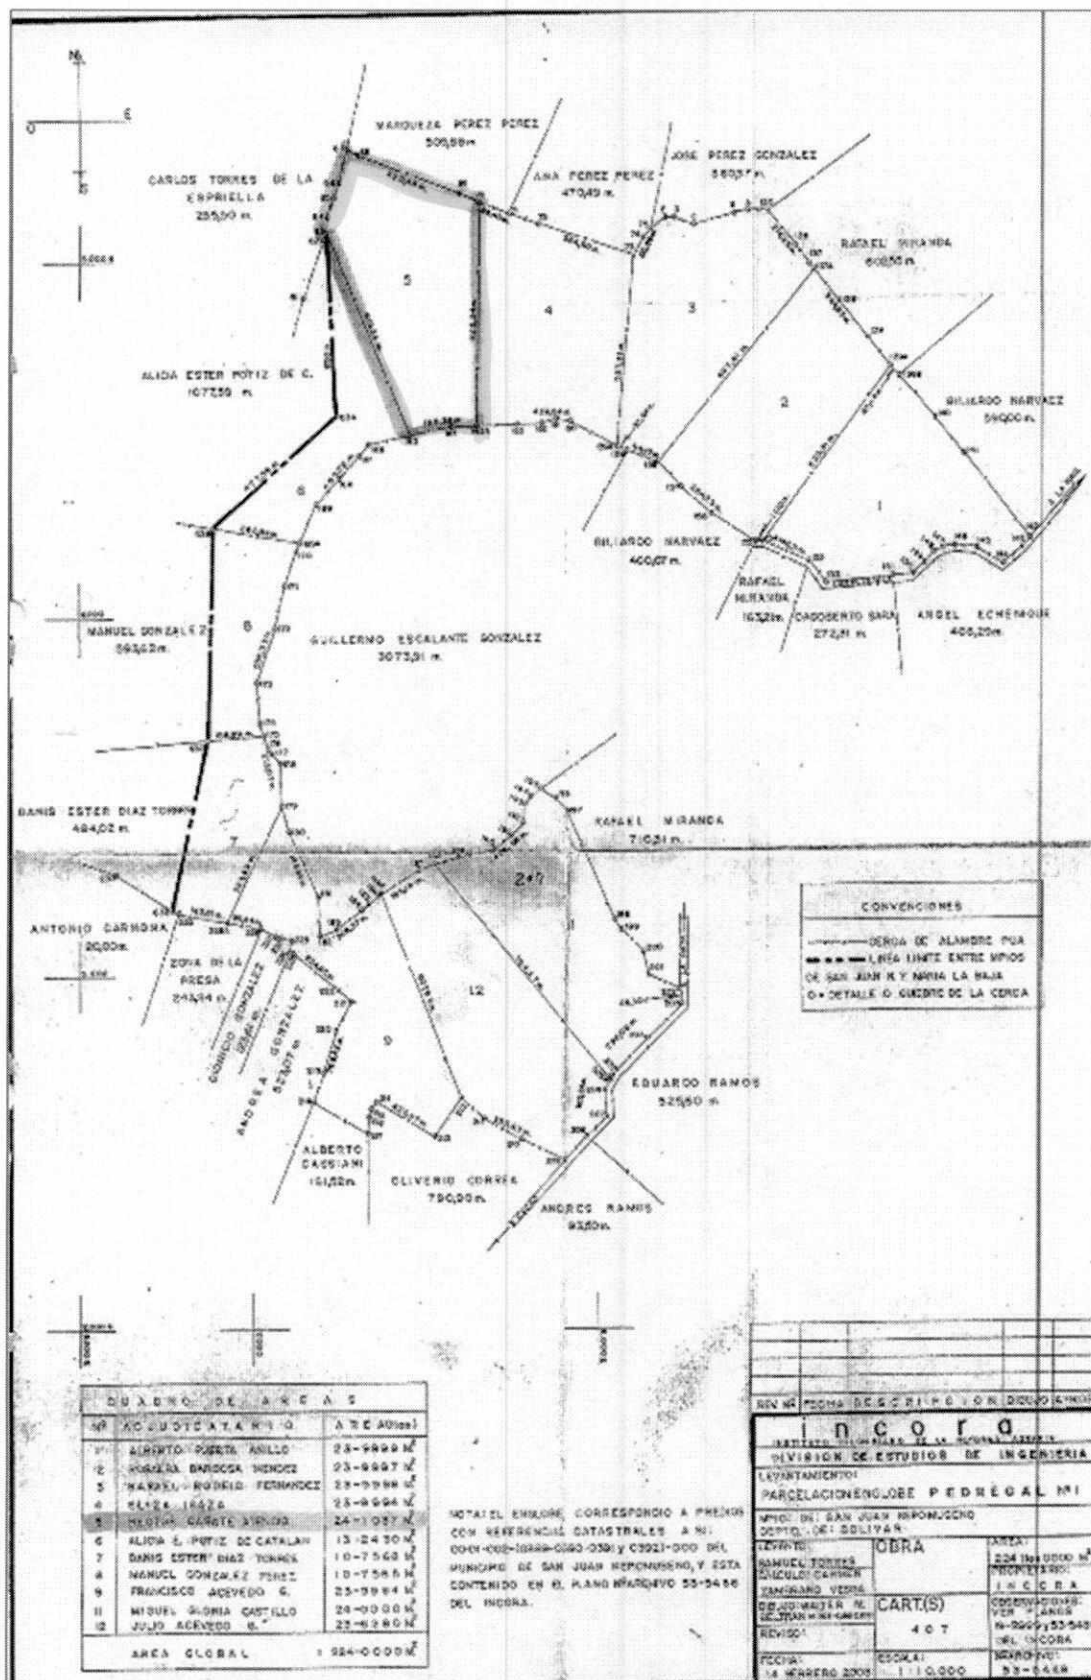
N
O
E
S

MARQUEZA PEREZ PEREZ
500,98 m.
CARLOS TORRES DE LA ESPRIELLA
255,00 m.
ANA PEREZ PEREZ
470,49 m.
JOSE PEREZ GONZALEZ
560,57 m.
RAFAEL MIRANDA
600,50 m.
5
4
3
ALIDA ESTER POTIZ DE C.
1077,50 m.
2
BILIARDO NARVAEZ
590,00 m.
6
1
BILIARDO NARVAEZ
400,07 m.
RAFAEL MIRANDA
163,28 m.
CADOBERTO SARA
272,81 m.
ANGEL ECHENIQUE
406,20 m.
MANUEL GONZALEZ
563,62 m.
8
GUILLERMO ESCALANTE GONZALEZ
3073,91 m.
DANIS ESTER DIAZ TORRES
484,02 m.
RAFAEL MIRANDA
710,31 m.
7
2+0
11
ANTONIO CARMONA
20,00 m.
ZONA DE LA PRESA
241,24 m.
GONZALEZ
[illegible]
ANDREA GONZALEZ
521,07 m.
12
9
EDUARDO RAMOS
525,50 m.
ALBERTO CASSIANI
151,52 m.
OLIVERIO CORREA
790,00 m.
ANDRES RAMOS
93,50 m.

CONVENCIONES
CERCA DE ALAMBRE PUA
LINEA LIMITE ENTRE MPIOS DE SAN JUAN N Y MARIA LA BAJA
O = DETALLE O QUIEBRE DE LA CERCA

CUADRO DE AREAS
| Nº | ADJUDICATARIO | AREA (Has) |
|---|---|---|
| 1 | ALBERTO POSTA ANILLO | 23-9999 M² |
| 2 | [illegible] BARBOSA MENDEZ | 23-9997 M² |
| 3 | MANUEL RODELO FERNANDEZ | 23-9998 M² |
| 4 | ELIZA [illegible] | 25-9994 M² |
| 5 | HECTOR CARDYE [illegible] | 24-1037 M² |
| 6 | ALIDA E. POTIZ DE CATALAN | 13-2430 M² |
| 7 | DANIS ESTER DIAZ TORRES | 10-7568 M² |
| 8 | MANUEL GONZALEZ PEREZ | 10-7565 M² |
| 9 | FRANCISCO ACEVEDO G. | 25-9984 M² |
| 11 | MIGUEL GLORIA CASTILLO | 24-0000 M² |
| 12 | JULIO ACEVEDO G. | 23-9280 M² |
| | AREA GLOBAL | 224-0000 M² |

NOTA: EL ENGLOBE CORRESPONDIO A PREDIOS CON REFERENCIAS CATASTRALES A Nº 0001-002-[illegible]-0330 Y 0002-000 DEL MUNICIPIO DE SAN JUAN NEPOMUCENO, Y ESTA CONTENIDO EN EL PLANO ARCHIVO 53-5456 DEL INCORA.

REV Nº | FECHA | DESCRIPCION | DIBUJO | APROBO
incora
INSTITUTO COLOMBIANO DE LA REFORMA AGRARIA
DIVISION DE ESTUDIOS DE INGENIERIA
LEVANTAMIENTO:
PARCELACION ENGLOBE PEDREGAL Nº1
MPIO: DE: SAN JUAN NEPOMUCENO
DEPTO: DE: BOLIVAR
LEVANTO: MANUEL TORRES
CALCULO: CARMEN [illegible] VERA
DIBUJO: WALTER M. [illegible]
REVISO:
OBRA
CART.(S)
407
AREA: 224 Has 0000 M²
PROPIETARIO: INCORA
OBSERVACIONES: VER PLANO N-0000 y 53-5456 DEL INCORA
FECHA: 14 NOVIEMBRE 2008
ESCALA: 1:10.000
ARCHIVO: 53-5458